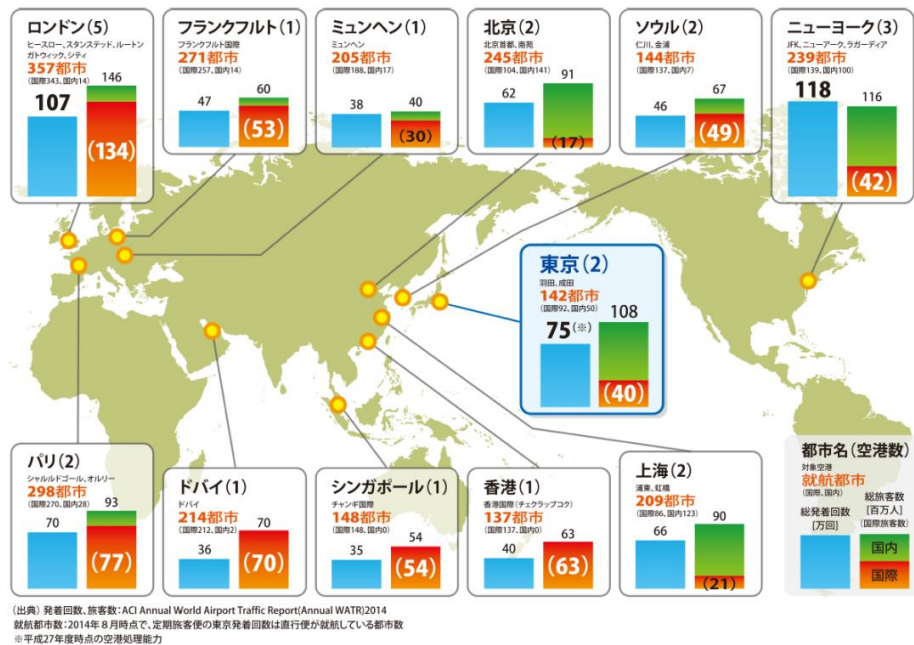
ロンドン(5)
ヒースロー、スタンステッド、ルートン ガトウィック、シティ
357都市
(国際343、国内14)
107
146
(134)

フランクフルト(1)
フランクフルト国際
271都市
(国際257、国内14)
47
60
(53)

ミュンヘン(1)
ミュンヘン
205都市
(国際188、国内17)
38
40
(30)

北京(2)
北京首都、南苑
245都市
(国際104、国内141)
62
91
(17)

ソウル(2)
仁川、金浦
144都市
(国際137、国内7)
46
67
(49)

ニューヨーク(3)
JFK、ニューアーク、ラガーディア
239都市
(国際139、国内100)
118
116
(42)

東京(2)
羽田、成田
142都市
(国際92、国内50)
75(※)
108
(40)

パリ(2)
シャルルドゴール、オルリー
298都市
(国際270、国内28)
70
93
(77)

ドバイ(1)
ドバイ
214都市
(国際212、国内2)
36
70
(70)

シンガポール(1)
チャンギ国際
148都市
(国際148、国内0)
35
54
(54)

香港(1)
香港国際(チェクラップコク)
137都市
(国際137、国内0)
40
63
(63)

上海(2)
浦東、虹橋
209都市
(国際86、国内123)
66
90
(21)

都市名(空港数)
対象空港
就航都市
(国際、国内)
総発着回数 [万回]
総旅客数 [百万人] (国際旅客数)
国内
国際

(出典) 発着回数、旅客数:ACI Annual World Airport Traffic Report(Annual WATR)2014
就航都市数:2014年8月時点で、定期旅客便の東京発着回数は直行便が就航している都市数
※平成27年度時点の空港処理能力